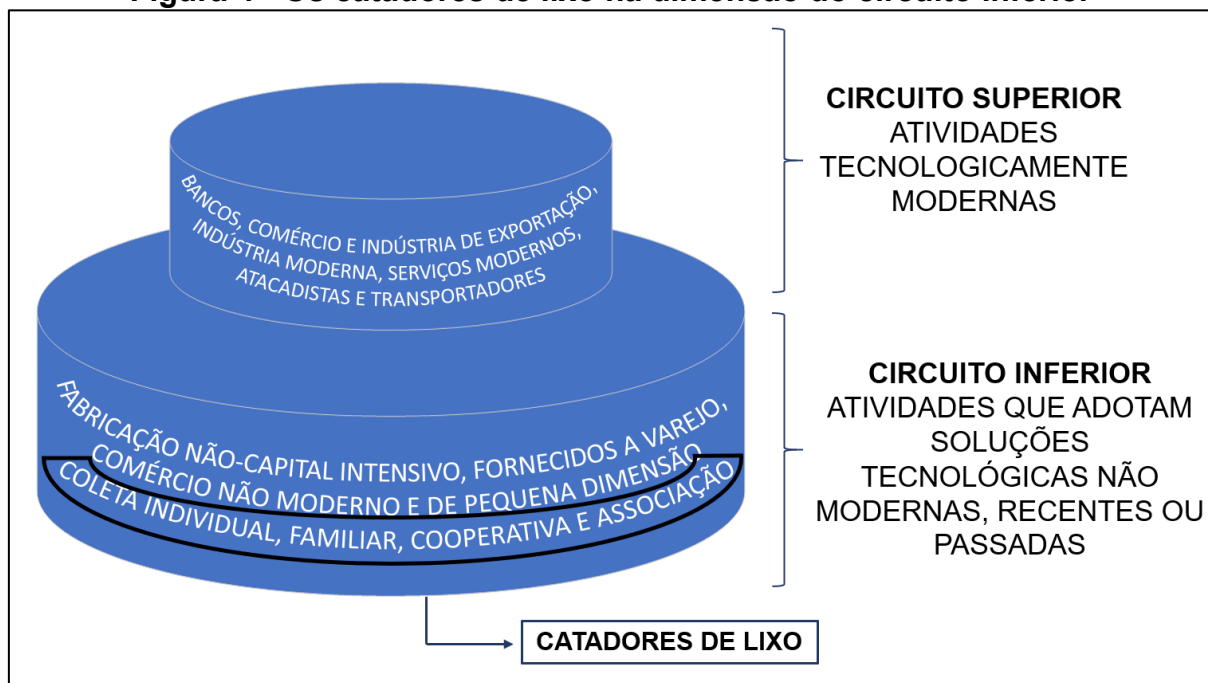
Figura 1 - Os catadores de lixo na dimensão do circuito inferior

BANCOS, COMÉRCIO E INDÚSTRIA DE EXPORTAÇÃO, INDÚSTRIA MODERNA, SERVIÇOS MODERNOS, ATACADISTAS E TRANSPORTADORES

FABRICAÇÃO NÃO-CAPITAL INTENSIVO, FORNECIDOS A VAREJO, COMÉRCIO NÃO MODERNO E DE PEQUENA DIMENSÃO

COLETA INDIVIDUAL, FAMILIAR, COOPERATIVA E ASSOCIAÇÃO

**CIRCUITO SUPERIOR**
ATIVIDADES TECNOLOGICAMENTE MODERNAS

**CIRCUITO INFERIOR**
ATIVIDADES QUE ADOTAM SOLUÇÕES TECNOLÓGICAS NÃO MODERNAS, RECENTES OU PASSADAS

CATADORES DE LIXO